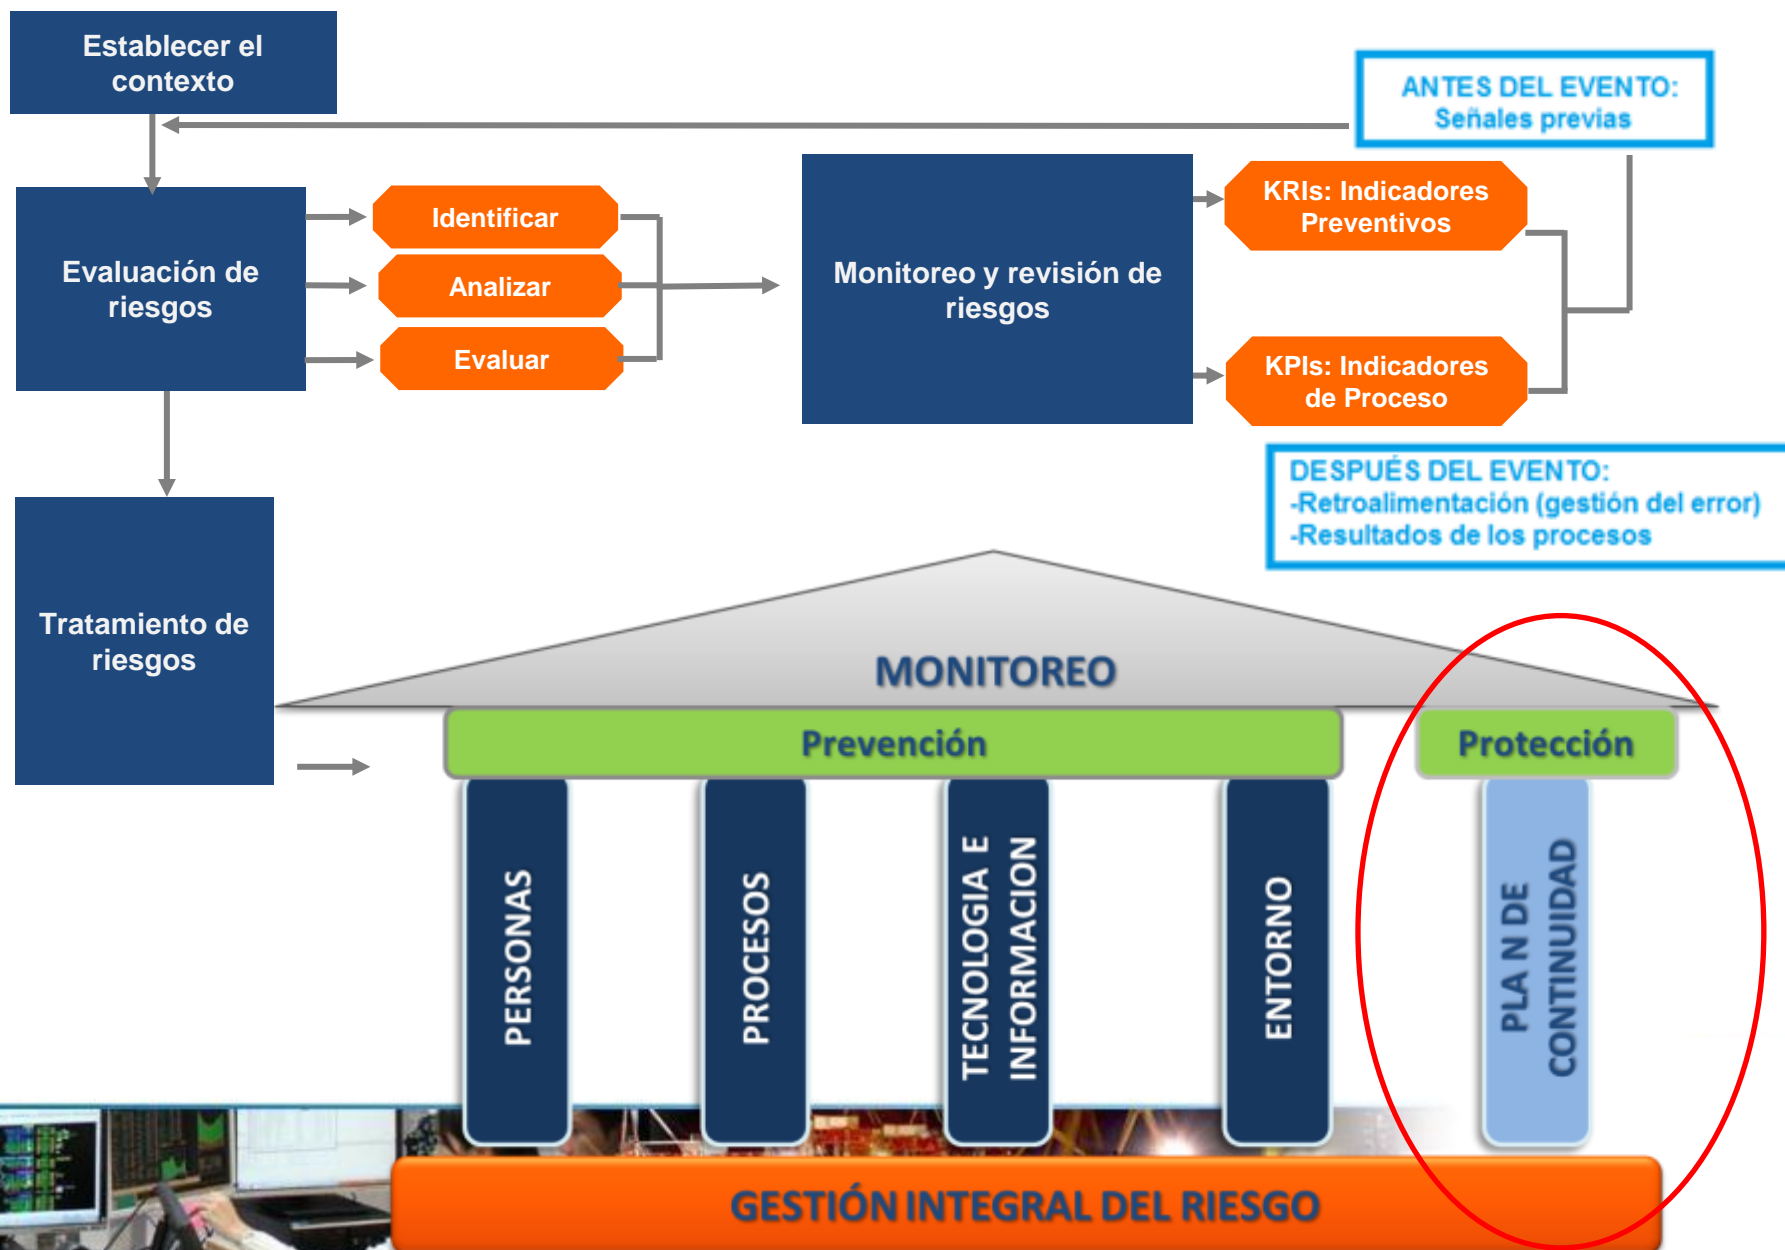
Establecer el contexto

ANTES DEL EVENTO:
Señales previas

Evaluación de riesgos

Identificar

Analizar

Evaluar

Monitoreo y revisión de riesgos

KRIs: Indicadores Preventivos

KPIs: Indicadores de Proceso

DESPUÉS DEL EVENTO:
-Retroalimentación (gestión del error)
-Resultados de los procesos

Tratamiento de riesgos

MONITOREO

Prevención

Protección

PERSONAS

PROCESOS

TECNOLOGIA E INFORMACION

ENTORNO

PLA N DE CONTINUIDAD

GESTIÓN INTEGRAL DEL RIESGO